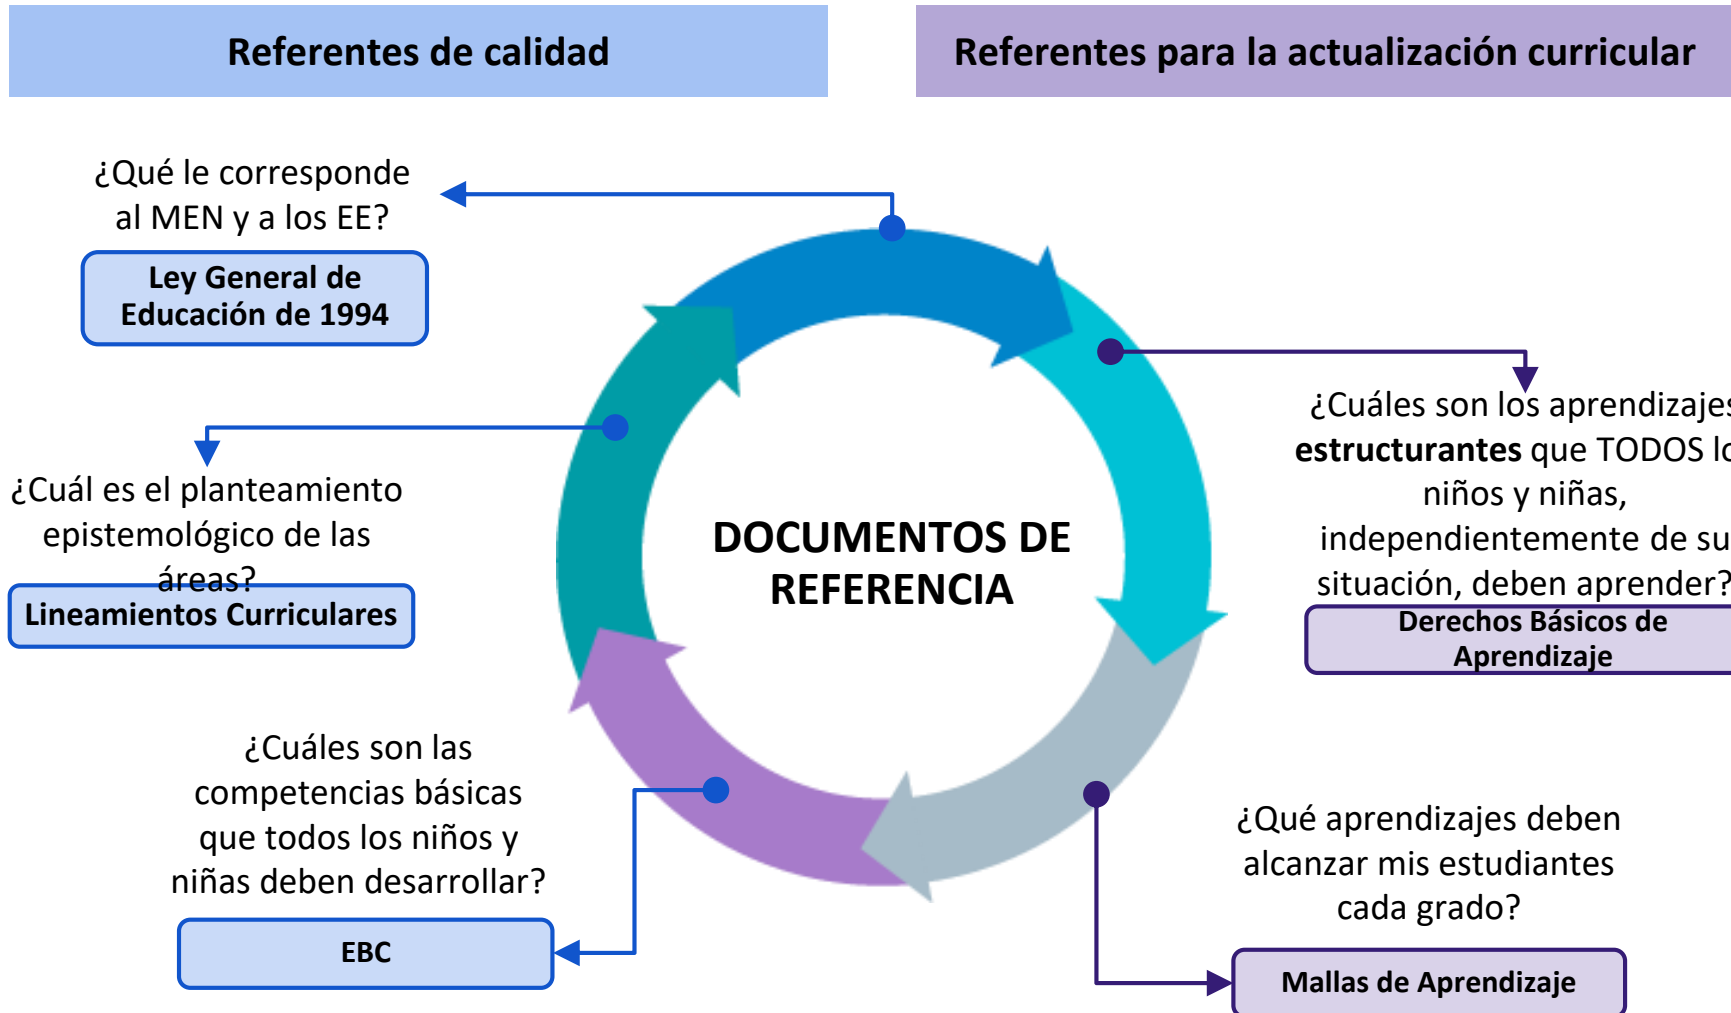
Referentes de calidad

Referentes para la actualización curricular

¿Qué le corresponde al MEN y a los EE?

Ley General de Educación de 1994

¿Cuál es el planteamiento epistemológico de las áreas?

Lineamientos Curriculares

DOCUMENTOS DE REFERENCIA

¿Cuáles son los aprendizaje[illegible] **estructurantes** que TODOS l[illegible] niños y niñas, independientemente de su situación, deben aprender?

Derechos Básicos de Aprendizaje

¿Cuáles son las competencias básicas que todos los niños y niñas deben desarrollar?

EBC

¿Qué aprendizajes deben alcanzar mis estudiantes cada grado?

Mallas de Aprendizaje